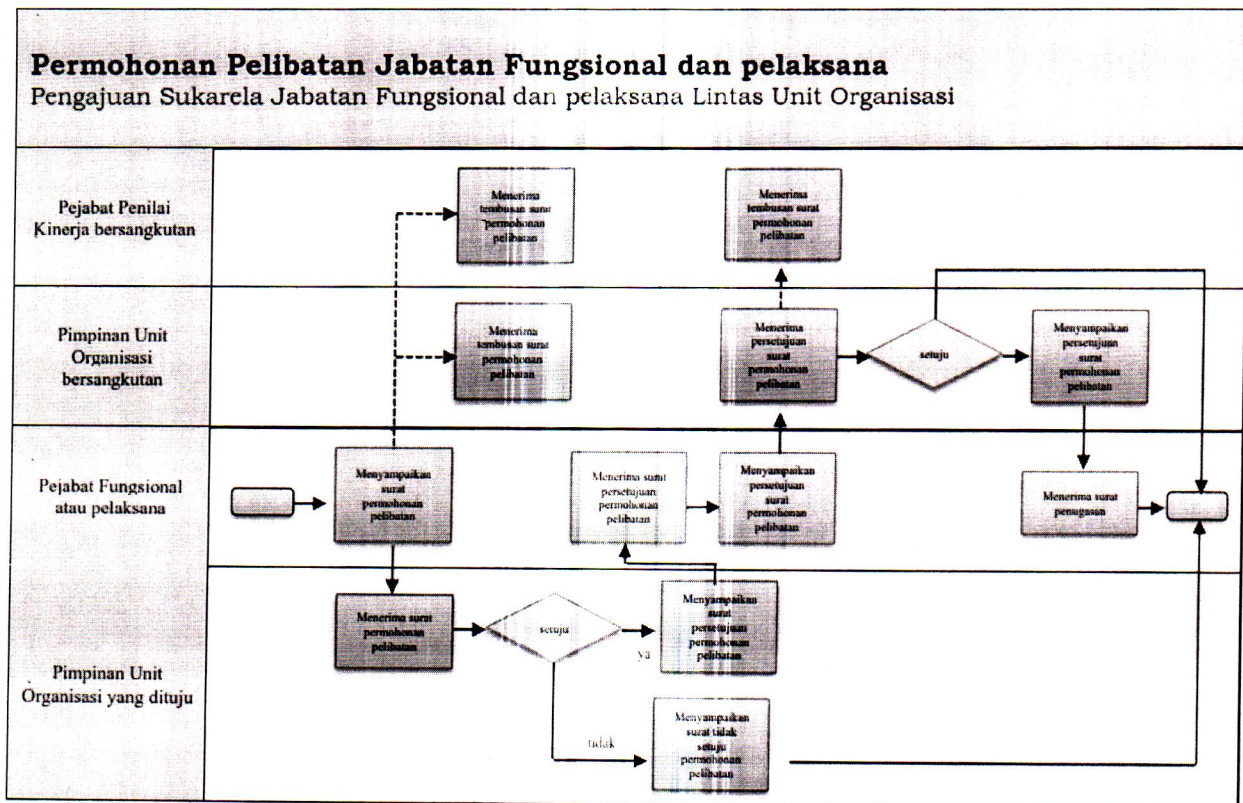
Permohonan Pelibatan Jabatan Fungsional dan pelaksana
Pengajuan Sukarela Jabatan Fungsional dan pelaksana Lintas Unit Organisasi

Pejabat Penilai Kinerja bersangkutan

Menerima tembusan surat permohonan pelibatan

Menerima tembusan surat permohonan pelibatan

Pimpinan Unit Organisasi bersangkutan

Menerima tembusan surat permohonan pelibatan

Menerima persetujuan surat permohonan pelibatan

setuju

Menyampaikan persetujuan surat permohonan pelibatan

Pejabat Fungsional atau pelaksana

Menyampaikan surat permohonan pelibatan

Menerima surat persetujuan permohonan pelibatan

Menyampaikan persetujuan surat permohonan pelibatan

Menerima surat penugasan

Pimpinan Unit Organisasi yang dituju

Menerima surat permohonan pelibatan

setuju

ya

Menyampaikan surat persetujuan permohonan pelibatan

tidak

Menyampaikan surat tidak setuju permohonan pelibatan